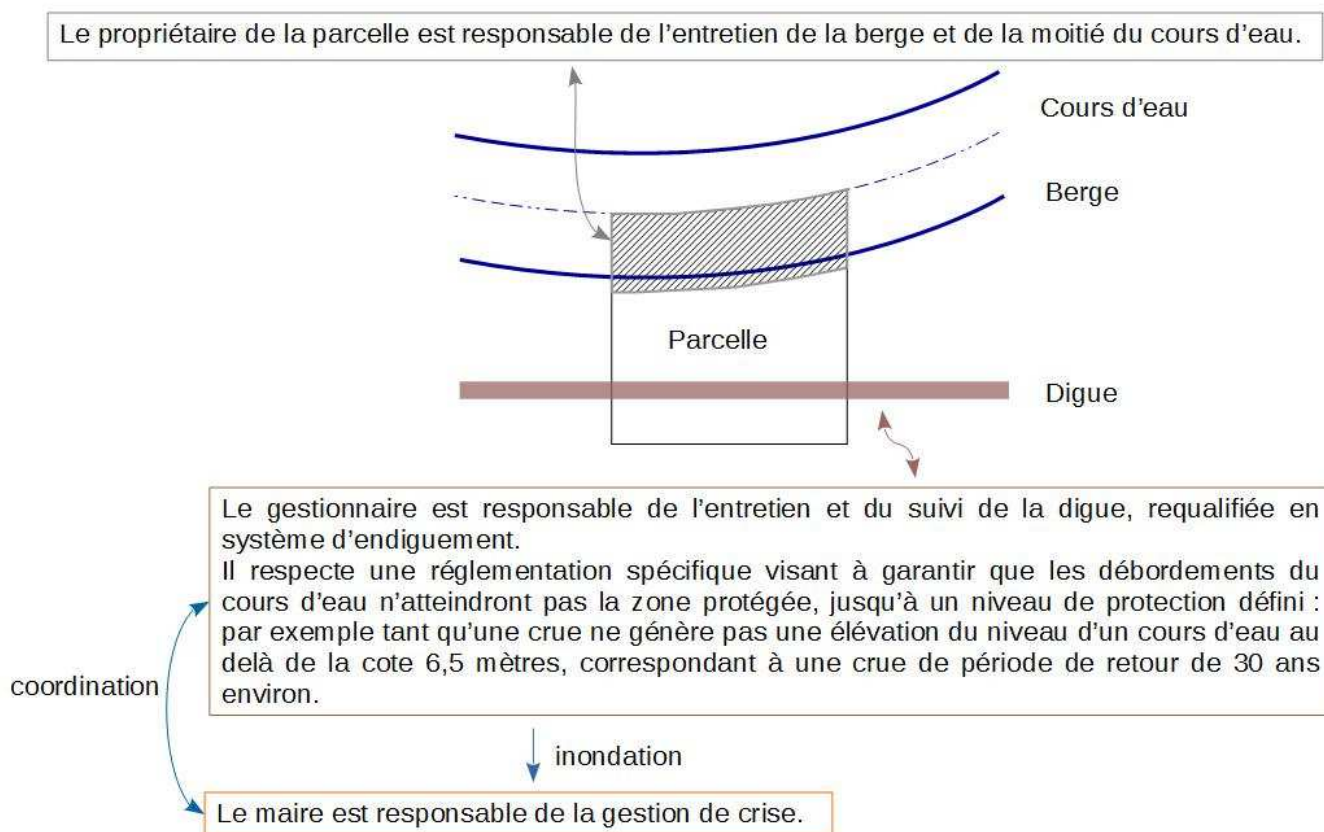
Le propriétaire de la parcelle est responsable de l'entretien de la berge et de la moitié du cours d'eau.

Cours d'eau

Berge

Parcelle

Digue

Le gestionnaire est responsable de l'entretien et du suivi de la digue, requalifiée en système d'endiguement.
Il respecte une réglementation spécifique visant à garantir que les débordements du cours d'eau n'atteindront pas la zone protégée, jusqu'à un niveau de protection défini : par exemple tant qu'une crue ne génère pas une élévation du niveau d'un cours d'eau au delà de la cote 6,5 mètres, correspondant à une crue de période de retour de 30 ans environ.

coordination

inondation

Le maire est responsable de la gestion de crise.